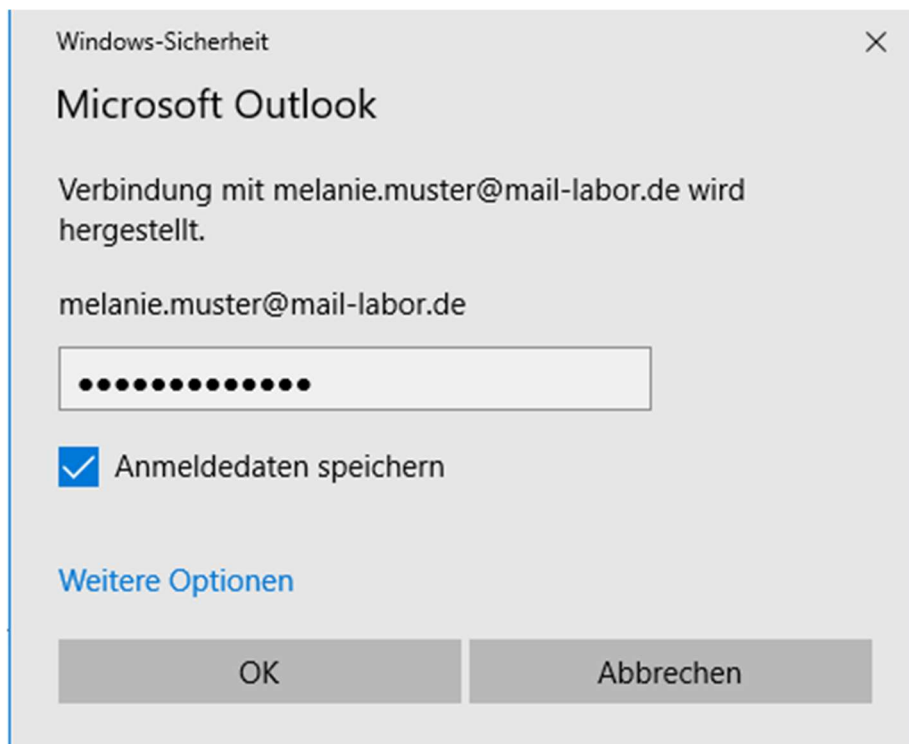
Windows-Sicherheit

×

Microsoft Outlook

Verbindung mit melanie.muster@mail-labor.de wird hergestellt.

melanie.muster@mail-labor.de

•••••••••••••

Anmeldedaten speichern

Weitere Optionen

OK

Abbrechen